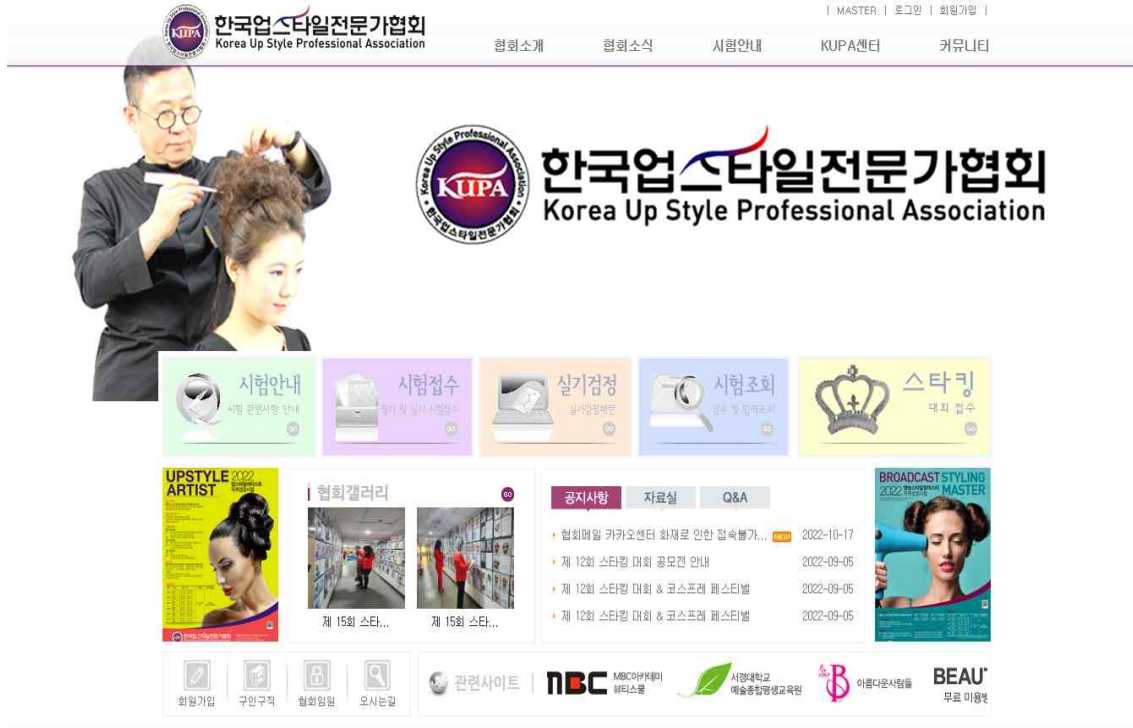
| MASTER | 로그인 | 회원가입 |

KUPA 한국업스타일전문가협회 Korea Up Style Professional Association

협회소개 협회소식 시험안내 KUPA센터 커뮤니티

Korea Up Style Professional Association KUPA 한국업스타일전문가협회

한국업스타일전문가협회 Korea Up Style Professional Association

시험안내 시험 관련사항 안내 GO

시험접수 필기 및 실기 시험접수 GO

실기검정 실기검정패턴 GO

시험조회 접수 및 합격조회 GO

스타킹 대회 접수 GO

UPSTYLE 2022 ARTIST

협회갤러리 GO

제 15회 스타...

제 15회 스타...

공지사항 자료실 Q&A

협회메일 카카오센터 화재로 인한 접속불가... NEW 2022-10-17

제 12회 스타킹 대회 공모전 안내 2022-09-05

제 12회 스타킹 대회 & 코스프레 페스티벌 2022-09-05

제 12회 스타킹 대회 & 코스프레 페스티벌 2022-09-05

BROADCAST STYLING 2022 MASTER

회원가입 구인구직 협회임원 오시는길

관련사이트 NBC MBC아카데미 뷰티스쿨 서경대학교 예술종합평생교육원 아름다운사람들 BEAU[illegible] 무료 미용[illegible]